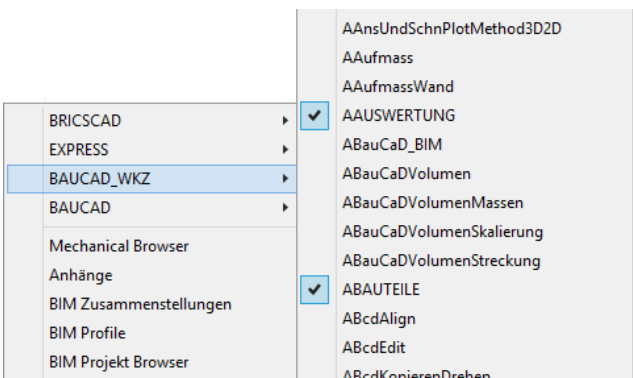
BRICSCAD
EXPRESS
BAUCAD_WKZ
BAUCAD

Mechanical Browser
Anhänge
BIM Zusammenstellungen
BIM Profile
BIM Projekt Browser

AAnsUndSchnPlotMethod3D2D
AAufmass
AAufmassWand
AAUSWERTUNG
ABauCaD_BIM
ABauCaDVolumen
ABauCaDVolumenMassen
ABauCaDVolumenSkalierung
ABauCaDVolumenStreckung
ABAUTEILE
ABcdAlign
ABcdEdit
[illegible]